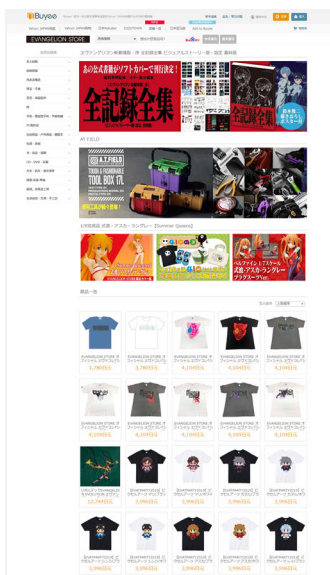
Buyee

EVANGELION STORE

エヴァンゲリオン新劇場版：序 全記録全集 ビジュアルストーリー版・設定 資料版

あの公式書籍がソフトカバーで新刊登場!
全記録全集

AT FIELD

A.T.FIELD
TOOL BOX TYL

1/8 完成品 式波・アスカ・ラングレー【Summer Queens】

商品一覧

EVANGELION STORE

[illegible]